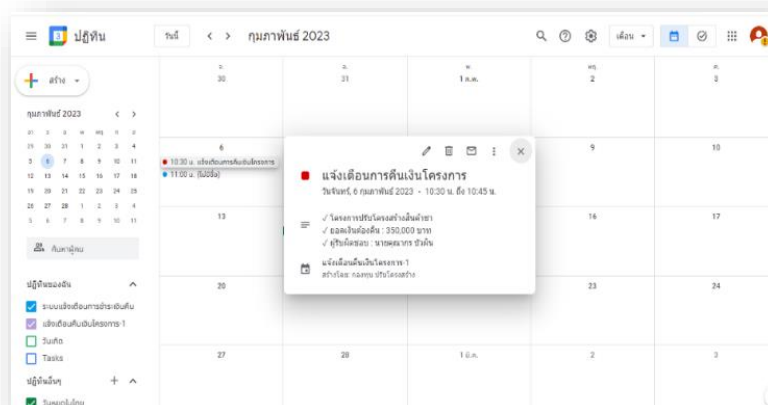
ปฏิทิน

วันนี้

กุมภาพันธ์ 2023

เดือน

สร้าง

กุมภาพันธ์ 2023

| อา | จ | อ | พ | พฤ | ศ | ส |
|---|---|---|---|---|---|---|
| 29 | 30 | 31 | 1 | 2 | 3 | 4 |
| 5 | 6 | 7 | 8 | 9 | 10 | 11 |
| 12 | 13 | 14 | 15 | 16 | 17 | 18 |
| 19 | 20 | 21 | 22 | 23 | 24 | 25 |
| 26 | 27 | 28 | 1 | 2 | 3 | 4 |
| 5 | 6 | 7 | 8 | 9 | 10 | 11 |

ค้นหาผู้คน

ปฏิทินของฉัน

ระบบแจ้งเตือนการชำระเงินคืน

แจ้งเตือนคืนเงินโครงการ-1

วันเกิด

Tasks

ปฏิทินอื่นๆ

วันหยุดในไทย

จ. 30

อ. 31

พ. 1 ก.พ.

พฤ. 2

ศ. 3

6

10:30 น. แจ้งเตือนการคืนเงินโครงการ

11:00 น. (ไม่มีชื่อ)

9

10

13

16

17

20

23

24

27

28

1 มี.ค.

2

3

แจ้งเตือนการคืนเงินโครงการ

วันจันทร์, 6 กุมภาพันธ์ 2023 · 10:30 น. ถึง 10:45 น.

✓ โครงการปรับโครงสร้างสิ่งก่อสร้าง
✓ ยอดเงินต้องคืน : 350,000 บาท
✓ ผู้รับผิดชอบ : นายสมชาย ใจดี

แจ้งเตือนคืนเงินโครงการ-1

สร้างโดย: กองทุน ปรับโครงสร้าง